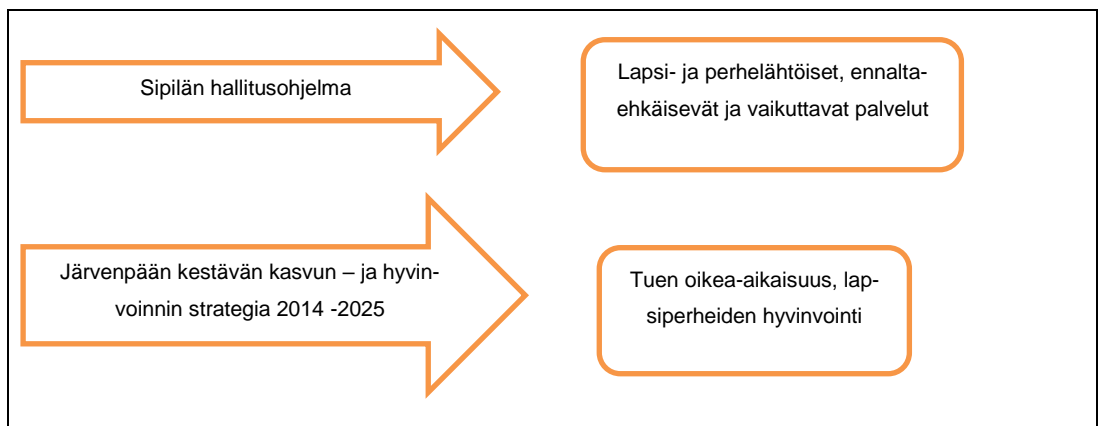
Sipilän hallitusohjelma

Lapsi- ja perhelähtöiset, ennaltaehkäisevät ja vaikuttavat palvelut

Järvenpään kestävän kasvun – ja hyvinvoinnin strategia 2014 -2025

Tuen oikea-aikaisuus, lapsiperheiden hyvinvointi